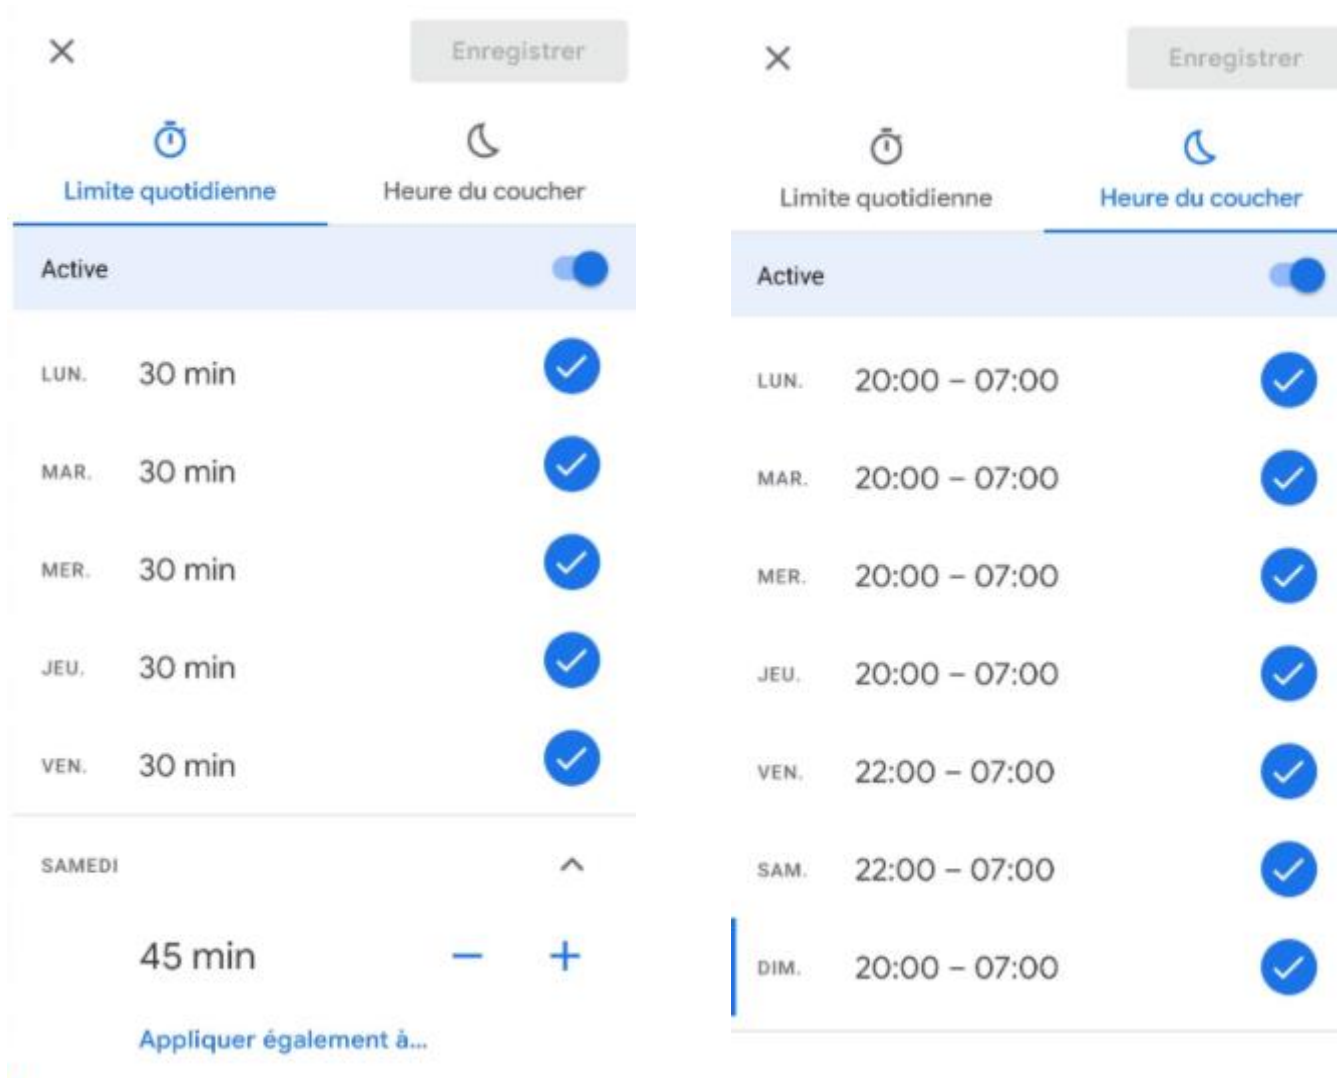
×

Enregistrer

Limite quotidienne

Heure du coucher

Active

LUN. 30 min

MAR. 30 min

MER. 30 min

JEU. 30 min

VEN. 30 min

SAMEDI

45 min

−

+

Appliquer également à...

×

Enregistrer

Limite quotidienne

Heure du coucher

Active

LUN. 20:00 – 07:00

MAR. 20:00 – 07:00

MER. 20:00 – 07:00

JEU. 20:00 – 07:00

VEN. 22:00 – 07:00

SAM. 22:00 – 07:00

DIM. 20:00 – 07:00